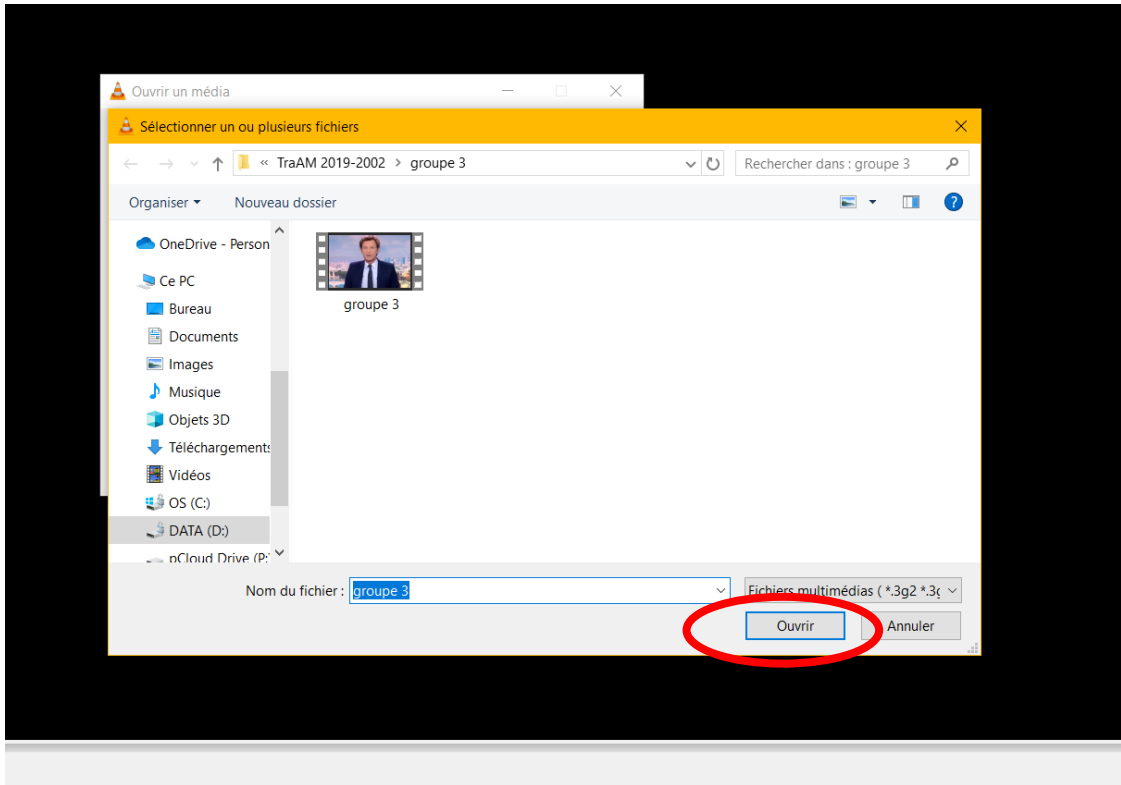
Ouvrir un média

Sélectionner un ou plusieurs fichiers

« TraAM 2019-2002 > groupe 3

Rechercher dans : groupe 3

Organiser ▾

Nouveau dossier

OneDrive - Person

Ce PC

Bureau

Documents

Images

Musique

Objets 3D

Téléchargements

Vidéos

OS (C:)

DATA (D:)

pCloud Drive (P:

groupe 3

Nom du fichier :

groupe 3

Fichiers multimédias ( *.3g2 *.3(

Ouvrir

Annuler